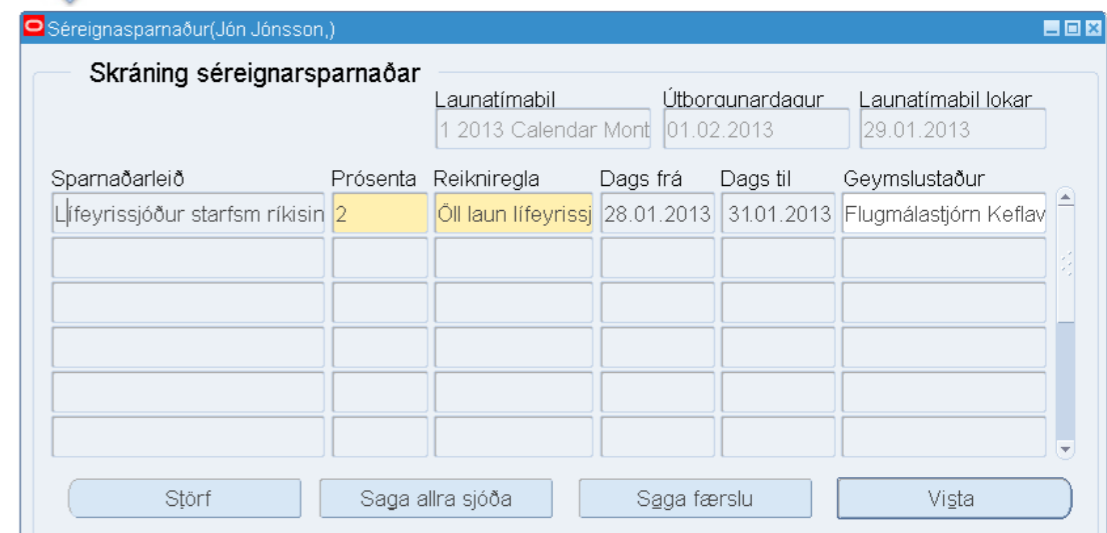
Séreignasparnaður(Jón Jónsson,)

Skráning séreignarsparnaðar

| Launatímabil | Útborgunardagur | Launatímabil lokar |
|---|---|---|
| 1 2013 Calendar Mont | 01.02.2013 | 29.01.2013 |

| Sparnaðarleið | Prósenta | Reikniregla | Dags frá | Dags til | Geymslustaður |
|---|---|---|---|---|---|
| Lífeyrissjóður starfsm ríkisin | 2 | Öll laun lífeyrissj | 28.01.2013 | 31.01.2013 | Flugmálastjórn Keflav |
| | | | | | |
| | | | | | |
| | | | | | |
| | | | | | |
| | | | | | |

Störf | Saga allra sjóða | Saga færslu | Vista